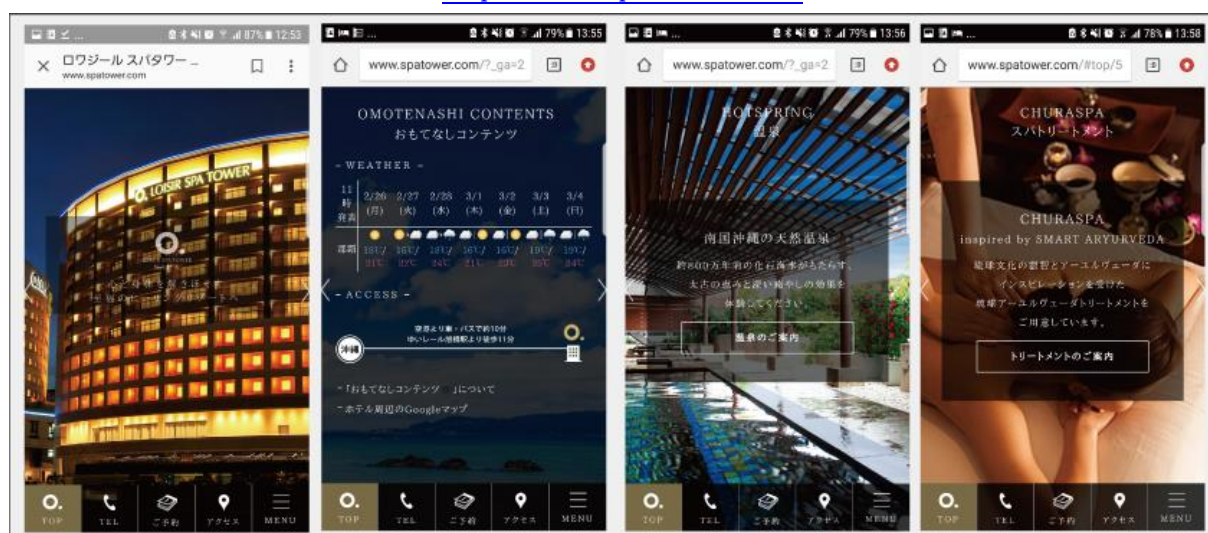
87% 12:53

ロワジール スパタワー _
www.spatower.com

LOISIR SPA TOWER

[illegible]

TOP TEL ご予約 アクセス MENU

79% 13:55

www.spatower.com/?_ga=2

OMOTENASHI CONTENTS
おもてなしコンテンツ

- WEATHER -

| 11時発表 | 2/26 (月) | 2/27 (火) | 2/28 (水) | 3/1 (木) | 3/2 (金) | 3/3 (土) | 3/4 (日) |
|---|---|---|---|---|---|---|---|
| 那覇 | 18℃/21℃ | 16℃/22℃ | 19℃/24℃ | 16℃/21℃ | 16℃/23℃ | 19℃/25℃ | 19℃/24℃ |

- ACCESS -

空港より車・バスで約10分
ゆいレール旭橋駅より徒歩11分

沖縄

- 「おもてなしコンテンツ 」について
- ホテル周辺のGoogleマップ

TOP TEL ご予約 アクセス MENU

79% 13:56

www.spatower.com/?_ga=2

HOTSPRING
温泉

南国沖縄の天然温泉

約800万年前の化石海水がもたらす、
太古の恵みと深い癒やしの効果を
体験してください。

温泉のご案内

TOP TEL ご予約 アクセス MENU

78% 13:58

www.spatower.com/#top/5

CHURASPA
スパトリートメント

CHURASPA
inspired by SMART ARYURVEDA

琉球文化の習慣とアーユルヴェーダに
インスピレーションを受けた
琉球アーユルヴェーダトリートメントを
ご用意しています。

トリートメントのご案内

TOP TEL ご予約 アクセス MENU